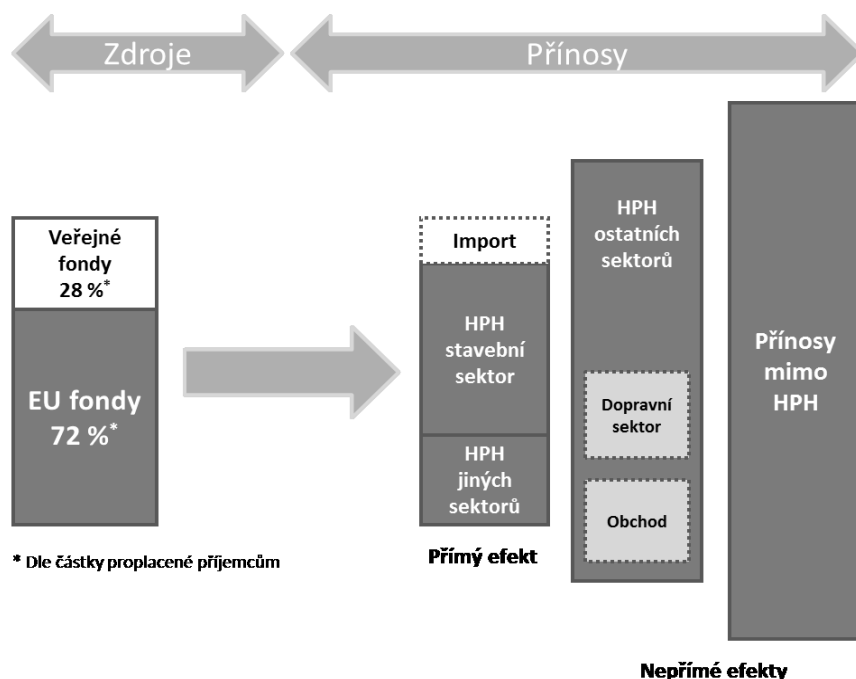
Zdroje

Přínosy

Veřejné fondy 28 %*

EU fondy 72 %*

Import

HPH stavební sektor

HPH jiných sektorů

HPH ostatních sektorů

Dopravní sektor

Obchod

Přínosy mimo HPH

* Dle částky proplacené příjemcům

Přímý efekt

Nepřímé efekty